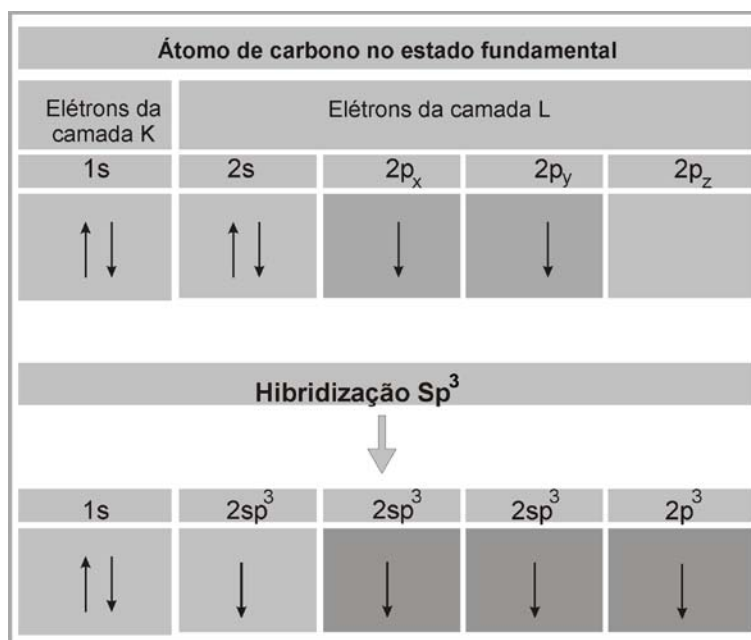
Átomo de carbono no estado fundamental

| Elétrons da camada K | Elétrons da camada L | | | |
|---|---|---|---|---|
| 1s | 2s | $2p_x$ | $2p_y$ | $2p_z$ |
| ↑↓ | ↑↓ | ↓ | ↓ | |

Hibridização $Sp^3$

| 1s | $2sp^3$ | $2sp^3$ | $2sp^3$ | $2p^3$ |
|---|---|---|---|---|
| ↑↓ | ↓ | ↓ | ↓ | ↓ |